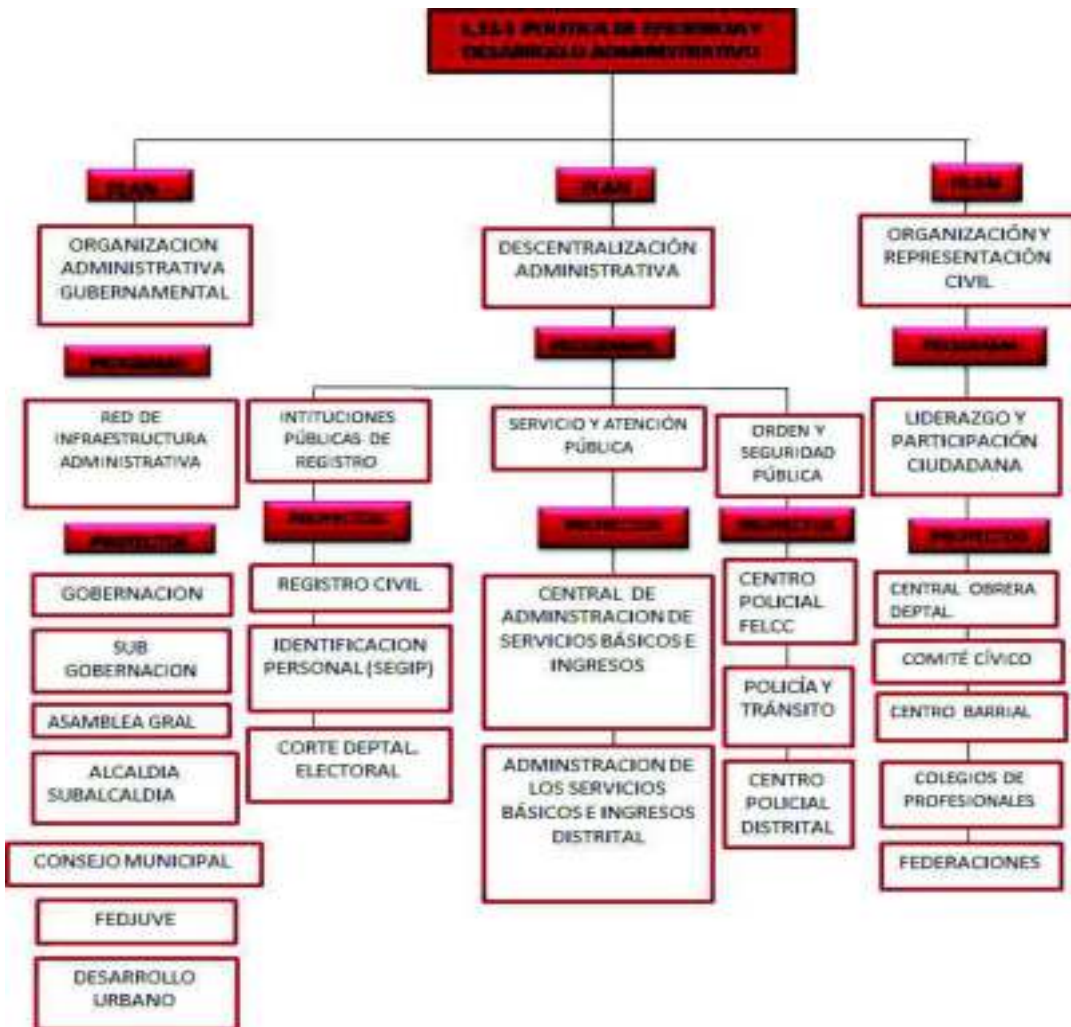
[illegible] POLITICA DE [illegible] Y DESARROLLO ADMINISTRATIVO

PLAN

ORGANIZACION ADMINISTRATIVA GUBERNAMENTAL

PROGRAMA

RED DE INFRAESTRUCTURA ADMINISTRATIVA

PROYECTOS

GOBERNACION

SUB GOBERNACION

ASAMBLEA GRAL

ALCALDIA SUBALCALDIA

CONSEJO MUNICIPAL

FEDJUVE

DESARROLLO URBANO

PLAN

DESCENTRALIZACIÓN ADMINISTRATIVA

PROGRAMA

INTITUCIONES PÚBLICAS DE REGISTRO

PROYECTOS

REGISTRO CIVIL

IDENTIFICACION PERSONAL (SEGIP)

CORTE DEPTAL. ELECTORAL

SERVICIO Y ATENCIÓN PÚBLICA

PROYECTOS

CENTRAL DE ADMINSTRACION DE SERVICIOS BÁSICOS E INGRESOS

ADMINSTRACION DE LOS SERVICIOS BÁSICOS E INGRESOS DISTRITAL

ORDEN Y SEGURIDAD PÚBLICA

PROYECTOS

CENTRO POLICIAL FELCC

POLICÍA Y TRÁNSITO

CENTRO POLICIAL DISTRITAL

PLAN

ORGANIZACIÓN Y REPRESENTACIÓN CIVIL

PROGRAMA

LIDERAZGO Y PARTICIPACIÓN CIUDADANA

PROYECTOS

CENTRAL OBRERA DEPTAL.

COMITÉ CÍVICO

CENTRO BARRIAL

COLEGIOS DE PROFESIONALES

FEDERACIONES